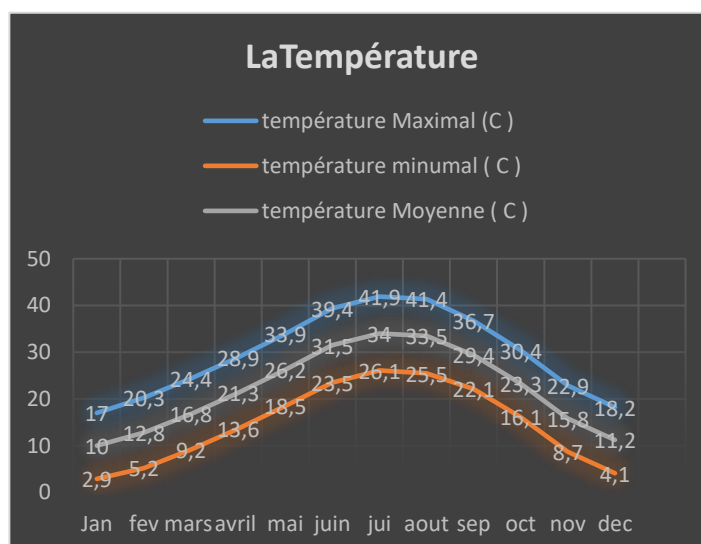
LaTempérature

température Maximal (C )
température minumal ( C )
température Moyenne ( C )

50
40
30
20
10
0

17 20,3 24,4 28,9 33,9 39,4 41,9 41,4 36,7 30,4 22,9 18,2
10 12,8 16,8 21,3 26,2 31,5 34 33,5 29,4 23,3 15,8 11,2
2,9 5,2 9,2 13,6 18,5 23,5 26,1 25,5 22,1 16,1 8,7 4,1

Jan fev mars avril mai juin jui aout sep oct nov dec